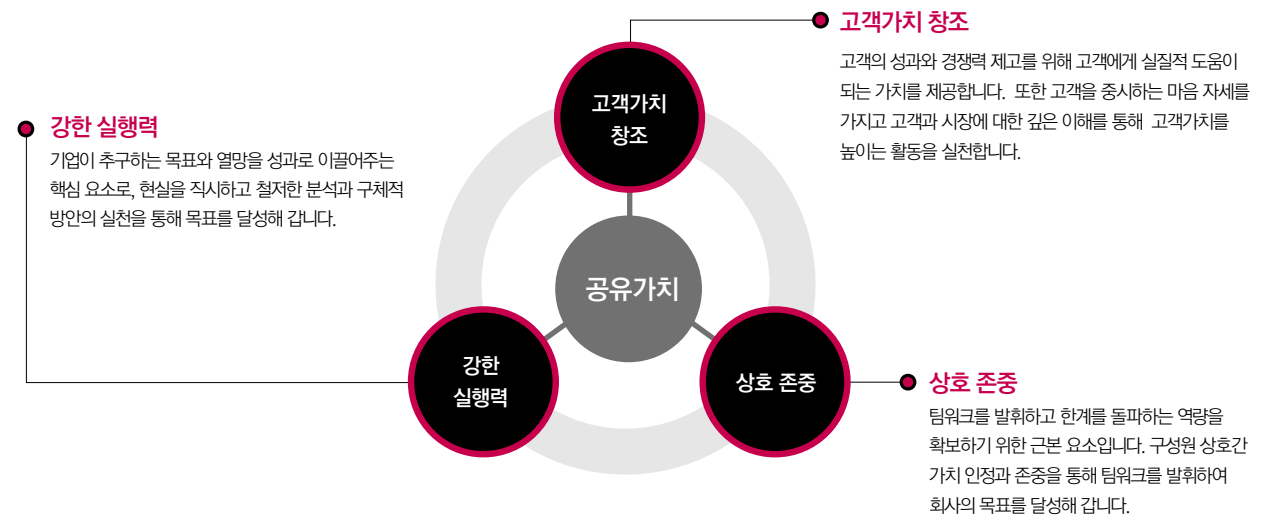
강한 실행력
기업이 추구하는 목표와 열망을 성과로 이끌어주는 핵심 요소로, 현실을 직시하고 철저한 분석과 구체적 방안의 실천을 통해 목표를 달성해 갑니다.

고객가치 창조

공유가치

강한 실행력

상호 존중

고객가치 창조
고객의 성과와 경쟁력 제고를 위해 고객에게 실질적 도움이 되는 가치를 제공합니다. 또한 고객을 중시하는 마음 자세를 가지고 고객과 시장에 대한 깊은 이해를 통해 고객가치를 높이는 활동을 실천합니다.

상호 존중
팀워크를 발휘하고 한계를 돌파하는 역량을 확보하기 위한 근본 요소입니다. 구성원 상호간 가치 인정과 존중을 통해 팀워크를 발휘하여 회사의 목표를 달성해 갑니다.